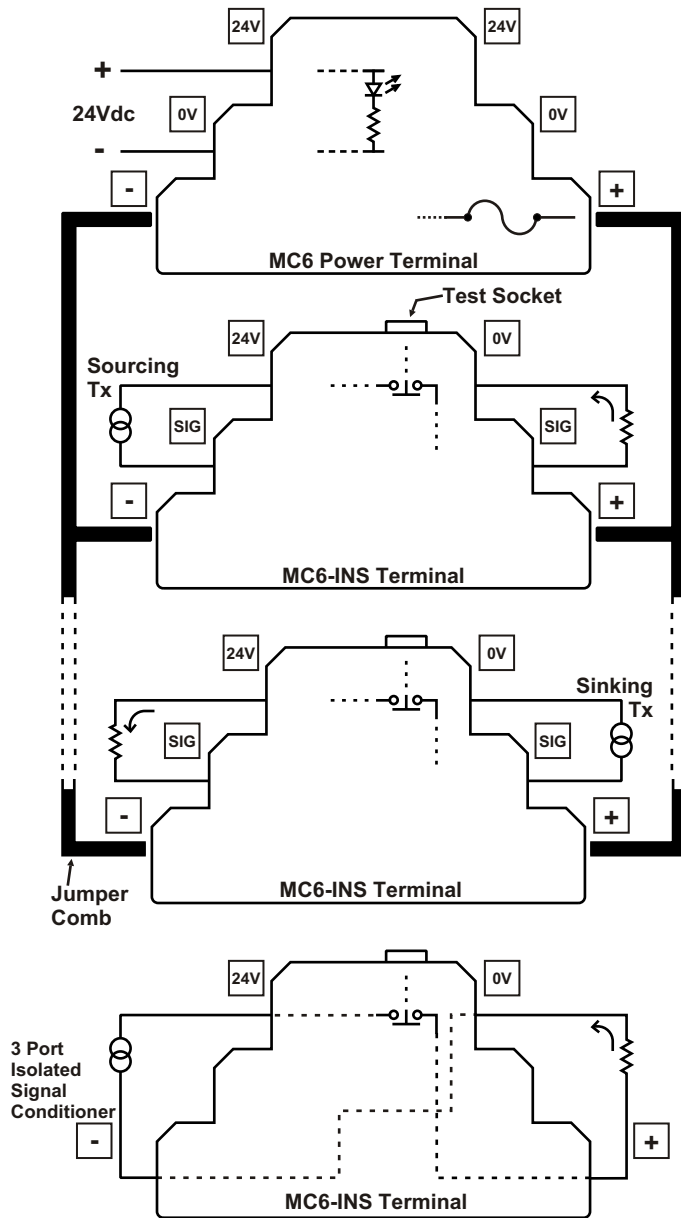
24V
24V
+
24Vdc
0V
0V
-
-
+
MC6 Power Terminal
Test Socket
24V
0V
Sourcing Tx
SIG
SIG
-
+
MC6-INS Terminal
24V
0V
Sinking Tx
SIG
SIG
-
+
Jumper Comb
MC6-INS Terminal
24V
0V
3 Port Isolated Signal Conditioner
-
+
MC6-INS Terminal